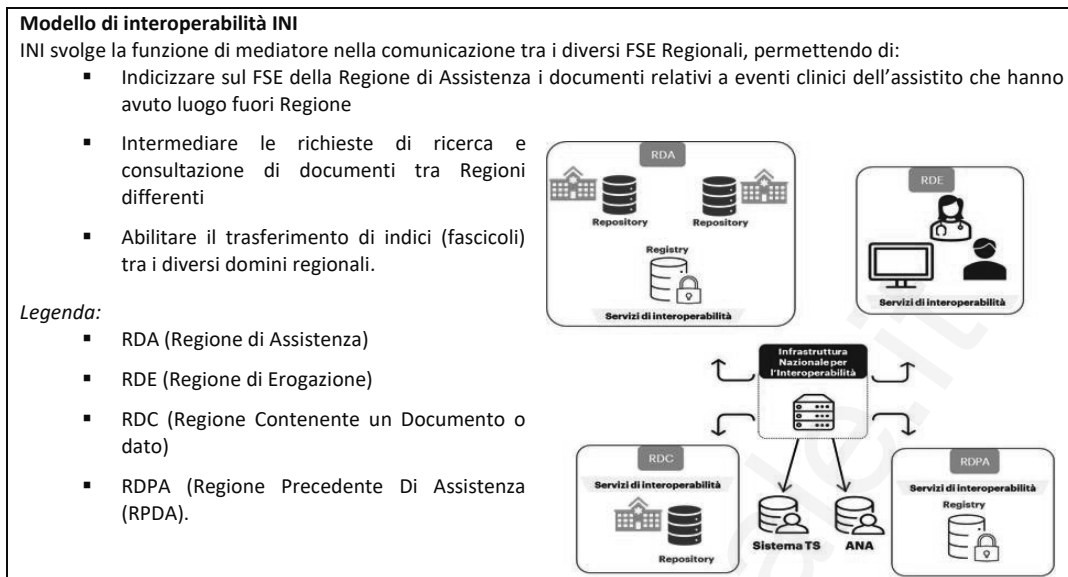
**Modello di interoperabilità INI**

INI svolge la funzione di mediatore nella comunicazione tra i diversi FSE Regionali, permettendo di:

- Indicizzare sul FSE della Regione di Assistenza i documenti relativi a eventi clinici dell'assistito che hanno avuto luogo fuori Regione
- Intermediare le richieste di ricerca e consultazione di documenti tra Regioni differenti
- Abilitare il trasferimento di indici (fascicoli) tra i diversi domini regionali.

*Legenda:*

- RDA (Regione di Assistenza)
- RDE (Regione di Erogazione)
- RDC (Regione Contenente un Documento o dato)
- RDPA (Regione Precedente Di Assistenza (RPDA).

RDA
Repository
Repository
Registry
Servizi di interoperabilità

RDE
Servizi di interoperabilità

Infrastruttura Nazionale per l'Interoperabilità

RDC
Servizi di interoperabilità
Repository

Sistema TS
ANA

RDPA
Servizi di interoperabilità
Registry